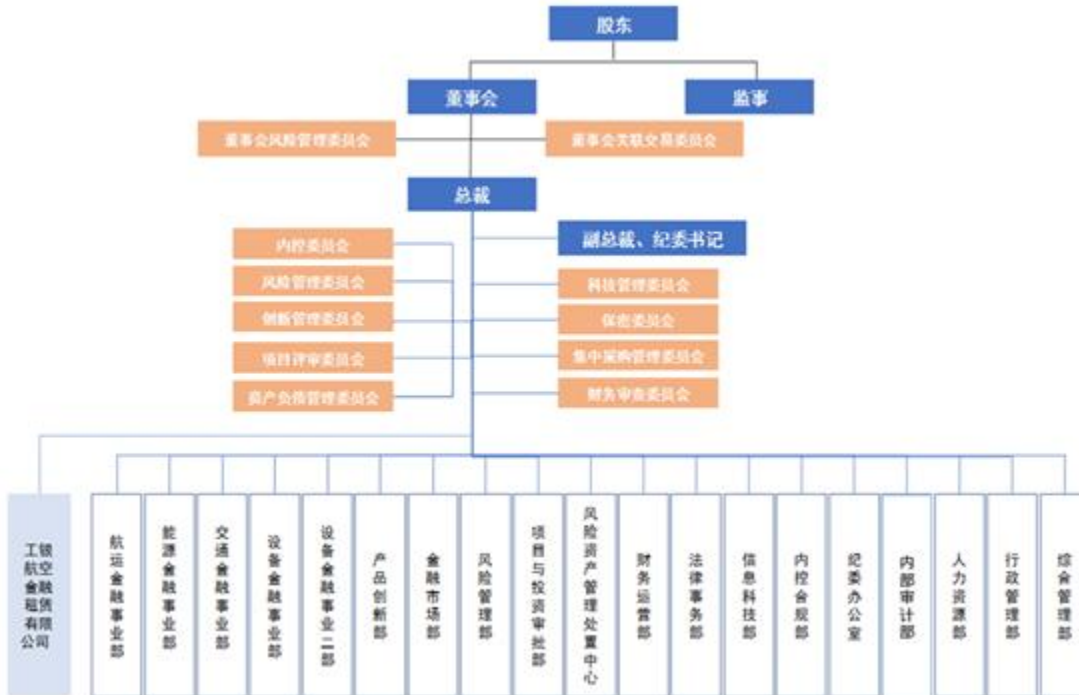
股东

董事会

监事

董事会风险管理委员会

董事会关联交易委员会

总裁

副总裁、纪委书记

内控委员会

风险管理委员会

创新管理委员会

项目评审委员会

资产负债管理委员会

科技管理委员会

保密委员会

集中采购管理委员会

财务审查委员会

工银航空金融租赁有限公司

航运金融事业部

能源金融事业部

交通金融事业部

设备金融事业部

设备金融事业二部

产品创新部

金融市场部

风险管理部

项目与投资审批部

风险资产管理处置中心

财务运营部

法律事务部

信息科技部

内控合规部

纪委办公室

内部审计部

人力资源部

行政管理部

综合管理部